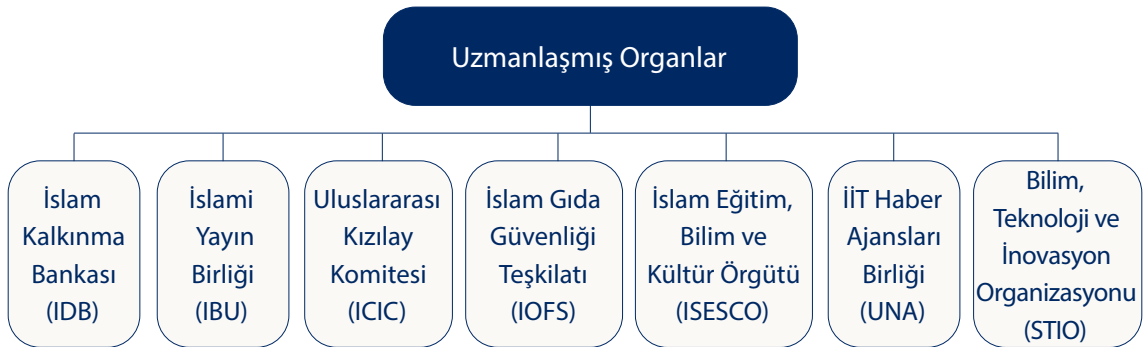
Uzmanlaşmış Organlar

İslam Kalkınma Bankası (IDB)

İslami Yayın Birliği (IBU)

Uluslararası Kızılay Komitesi (ICIC)

İslam Gıda Güvenliği Teşkilatı (IOFS)

İslam Eğitim, Bilim ve Kültür Örgütü (ISESCO)

İİT Haber Ajansları Birliği (UNA)

Bilim, Teknoloji ve İnovasyon Organizasyonu (STIO)